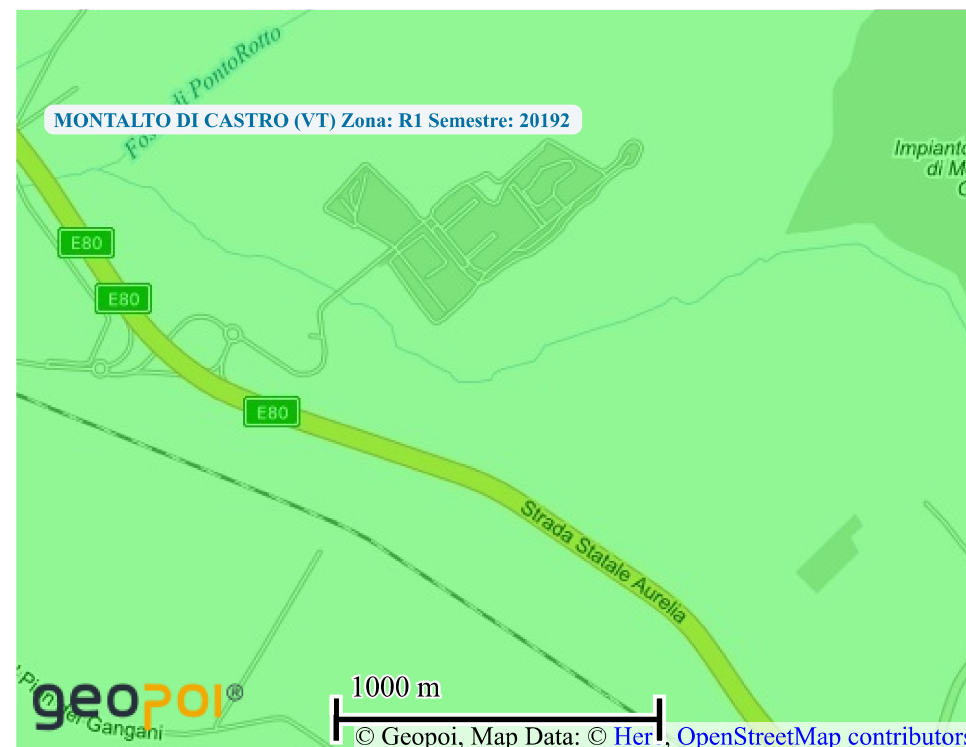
Fosso di PontoRotto

MONTALTO DI CASTRO (VT) Zona: R1 Semestre: 20192

Impianto di M C

E80

E80

E80

Strada Statale Aurelia

Pian dei Gangani

geopoi®

1000 m

© Geopoi, Map Data: © Her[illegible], OpenStreetMap contributor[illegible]